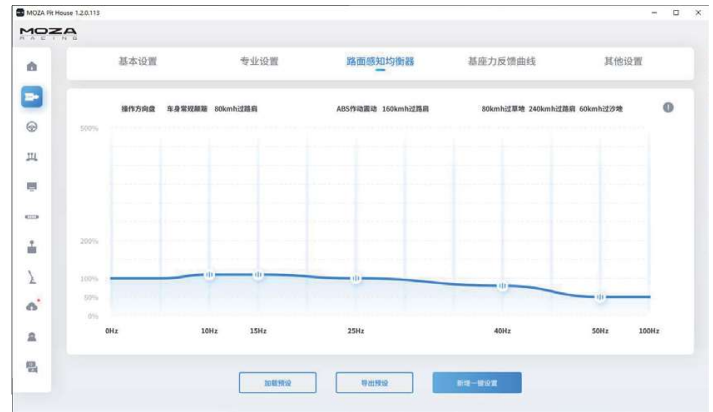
MOZA Pit House 1.2.0.113

MOZA RACING

基本设置

专业设置

路面感知均衡器

基座力反馈曲线

其他设置

操作方向盘 车身常规颠簸 80kmh过路肩

ABS作动震动 160kmh过路肩

80kmh过草地 240kmh过路肩 60kmh过沙地

500%

200%

100%

50%

0%

0Hz

10Hz

15Hz

25Hz

40Hz

50Hz

100Hz

加载预设

导出预设

新增一键设置